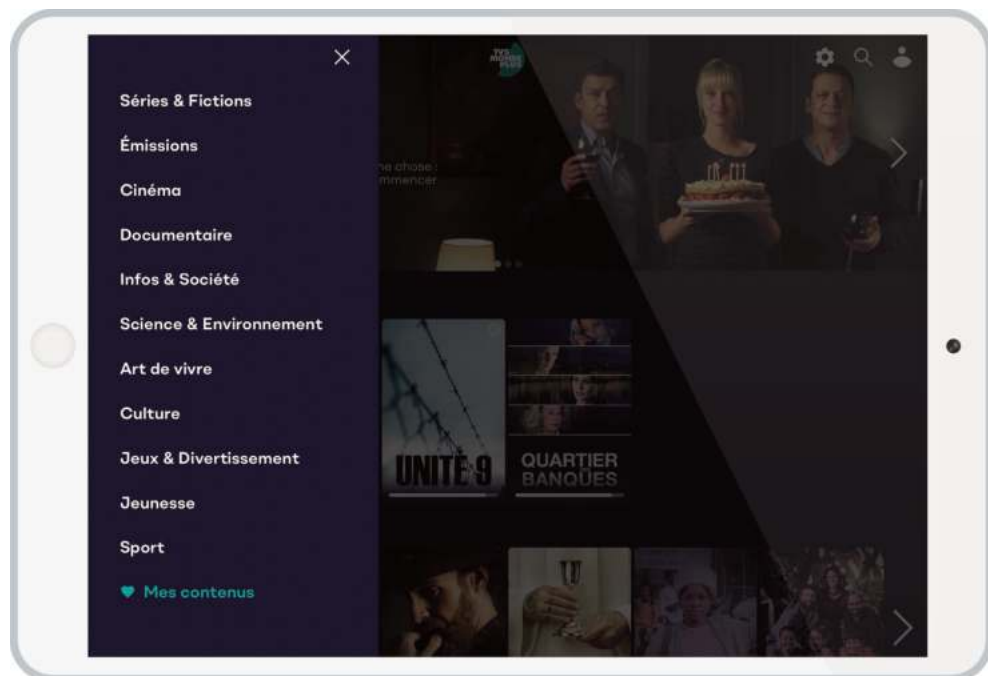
×

Séries & Fictions

Émissions

Cinéma

Documentaire

Infos & Société

Science & Environnement

Art de vivre

Culture

Jeux & Divertissement

Jeunesse

Sport

Mes contenus

TV5 MONDE PLUS

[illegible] chose
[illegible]mmencer

UNITÉ 9

QUARTIER BANQUES